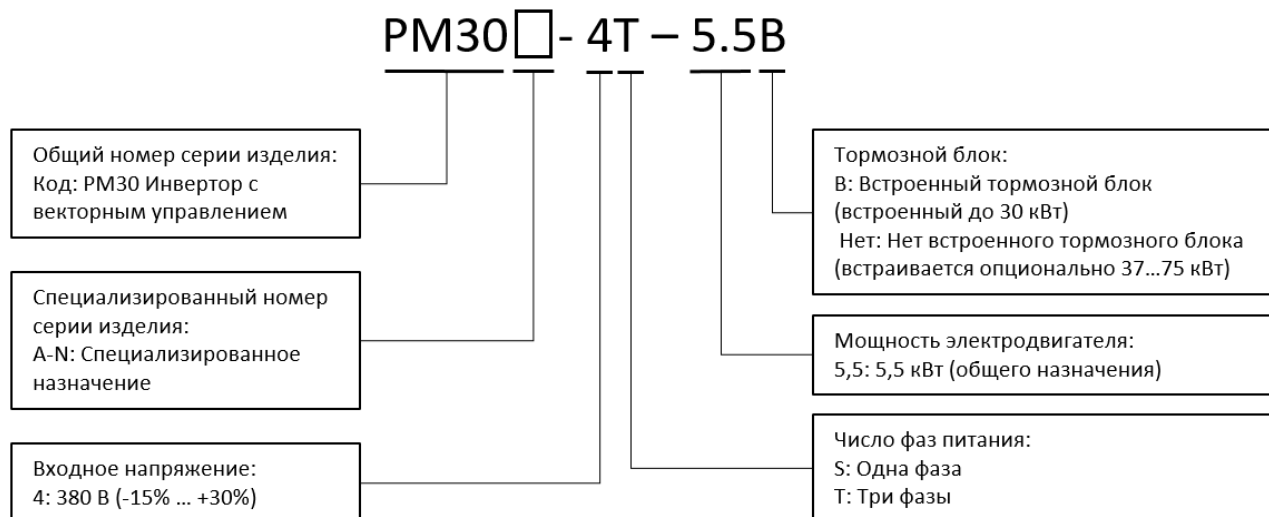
PM30□- 4T – 5.5B

Общий номер серии изделия:
Код: PM30 Инвертор с векторным управлением

Специализированный номер серии изделия:
A-N: Специализированное назначение

Входное напряжение:
4: 380 В (-15% … +30%)

Тормозной блок:
B: Встроенный тормозной блок (встроенный до 30 кВт)
Нет: Нет встроенного тормозного блока (встраивается опционально 37…75 кВт)

Мощность электродвигателя:
5,5: 5,5 кВт (общего назначения)

Число фаз питания:
S: Одна фаза
T: Три фазы